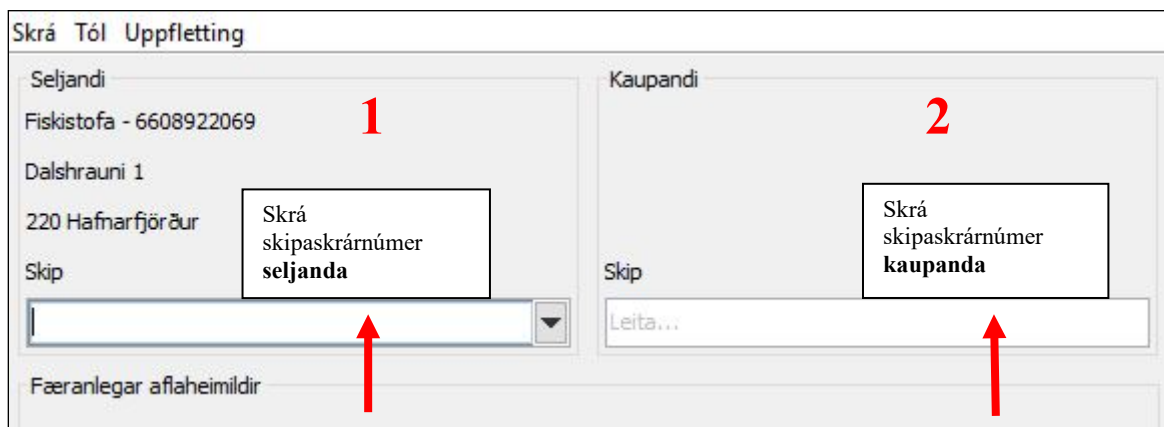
Skrá Tól Uppfletting

Seljandi

1

Fiskistofa - 6608922069

Dalshrauni 1

220 Hafnarfjörður

Skip

Skrá skipaskrárnúmer **seljanda**

Kaupandi

2

Skrá skipaskrárnúmer **kaupanda**

Skip

Leita...

Færanlegar aflaheimildir